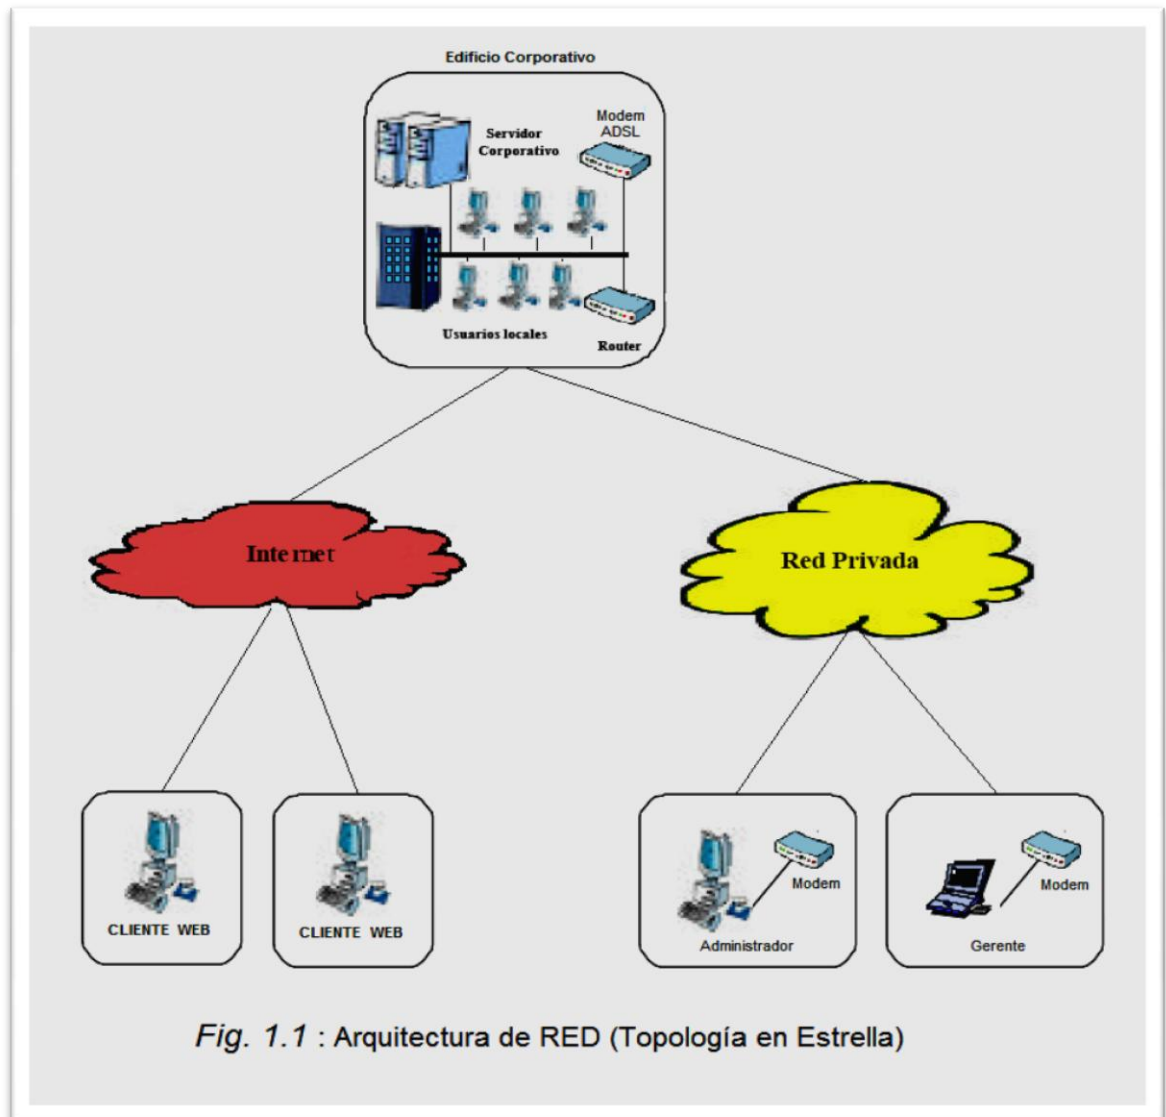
Edificio Corporativo

Servidor Corporativo

Modem ADSL

Usuarios locales

Router

Internet

Red Privada

CLIENTE WEB

CLIENTE WEB

Modem

Administrador

Modem

Gerente

*Fig. 1.1* : Arquitectura de RED (Topología en Estrella)